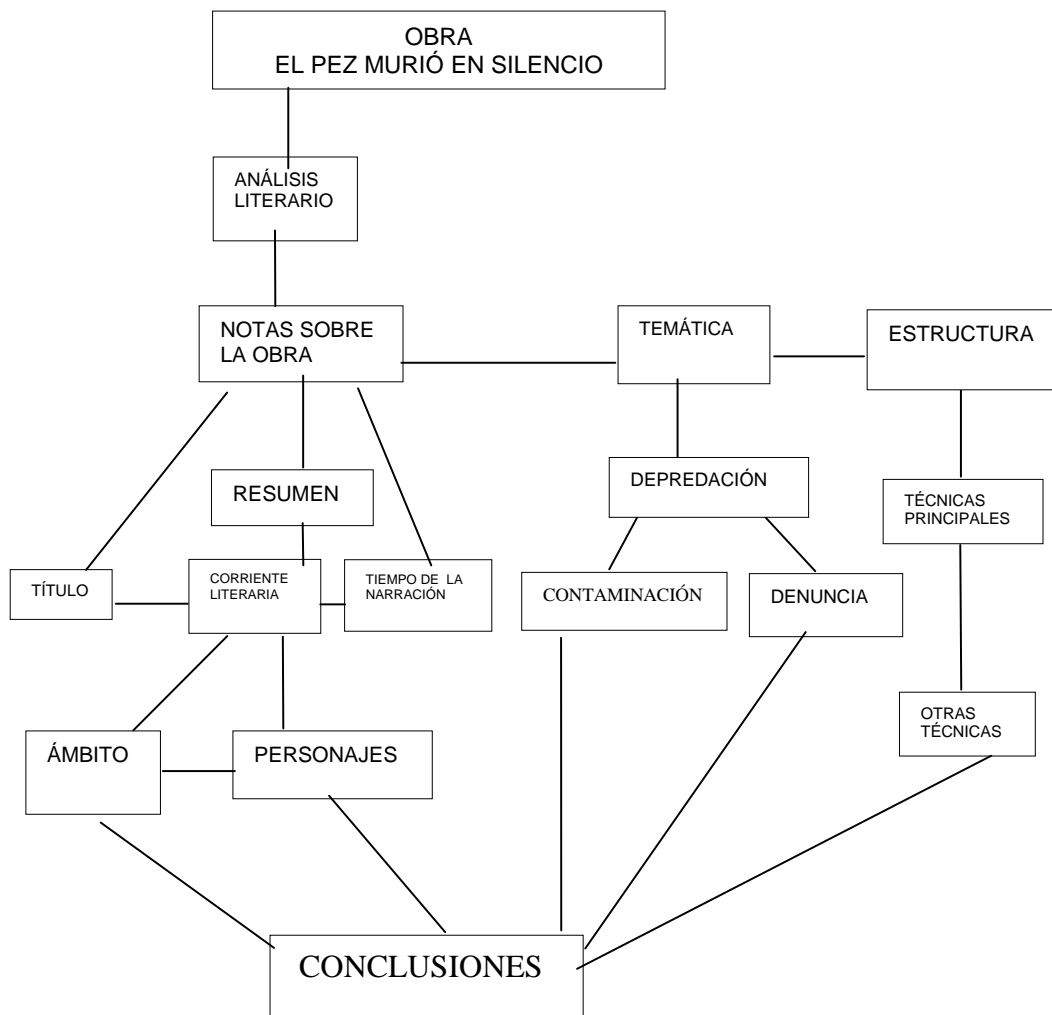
OBRA
EL PEZ MURIÓ EN SILENCIO

ANÁLISIS LITERARIO

NOTAS SOBRE LA OBRA

TEMÁTICA

ESTRUCTURA

RESUMEN

DEPREDACIÓN

TÉCNICAS PRINCIPALES

TÍTULO

CORRIENTE LITERARIA

TIEMPO DE LA NARRACIÓN

CONTAMINACIÓN

DENUNCIA

OTRAS TÉCNICAS

ÁMBITO

PERSONAJES

CONCLUSIONES